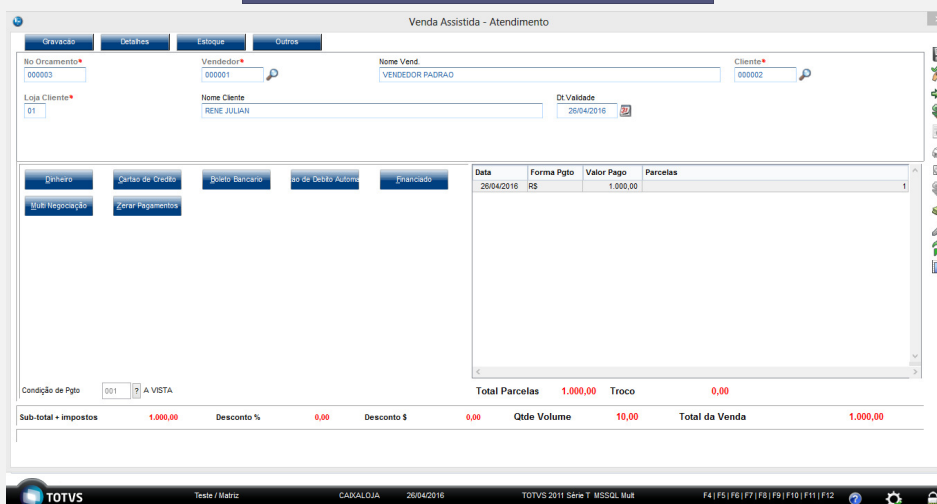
Venda Assistida - Atendimento

Gravacao | Detalhes | Estoque | Outros

No Orcamento*
000003

Vendedor*
000001

Nome Vend.
VENDEDOR PADRAO

Cliente*
000002

Loja Cliente*
01

Nome Cliente
RENE JULIAN

Dt.Validade
26/04/2016

Dinheiro | Cartao de Credito | Boleto Bancario | ao de Debito Automa | Financiado

Multi Negociação | Zerar Pagamentos

| Data | Forma Pgto | Valor Pago | Parcelas |
|---|---|---|---|
| 26/04/2016 | R$ | 1.000,00 | 1 |

Condição de Pgto 001 ? A VISTA

Total Parcelas 1.000,00 Troco 0,00

Sub-total + impostos 1.000,00 Desconto % 0,00 Desconto $ 0,00 Qtde Volume 10,00 Total da Venda 1.000,00

TOTVS Teste / Matriz CAIXALOJA 26/04/2016 TOTVS 2011 Série T MSSQL Mult F4 | F5 | F6 | F7 | F8 | F9 | F10 | F11 | F12